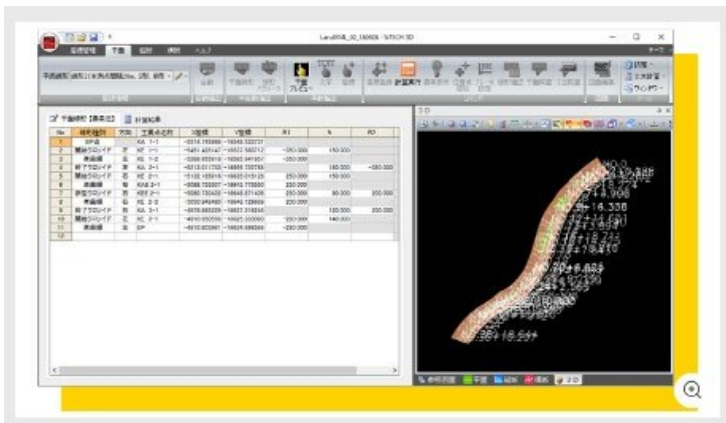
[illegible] - TREND-CORE 3D

平面線形

計算結果

| No | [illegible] | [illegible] | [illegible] | X座標 | Y座標 | R1 | A | R2 |
|---|---|---|---|---|---|---|---|---|
| 1 | BP点 |  | KA 1-1 | -5316.755999 | -16345.333717 |  |  |  |
| 2 | 開始クロソイド | 左 | KE 1-1 | -5401.405147 | -16537.565312 | -250.000 | 150.000 |  |
| 3 | 単曲線 | 左 | KE 1-2 | -5398.055515 | -16583.941957 | -250.000 |  |  |
| 4 | 終了クロソイド | 右 | KA 2-1 | -5318.011755 | -16688.730766 |  | 150.000 | -250.000 |
| 5 | 開始クロソイド | 右 | KE 2-1 | -5152.165616 | -16625.015125 | 250.000 | 150.000 |  |
| 6 | 単曲線 | 右 | KAE 2-1 | -5088.735097 | -16810.775890 | 250.000 |  |  |
| 7 | 卵型クロソイド | 右 | KEE 2-1 | -5080.730422 | -16848.571405 | 250.000 | 80.000 | 200.000 |
| 8 | 単曲線 | 右 | KE 2-2 | -5030.849480 | -16949.128669 | 200.000 |  |  |
| 9 | 終了クロソイド | 右 | KA 3-1 | -5078.885329 | -16857.319245 |  | 120.000 | 200.000 |
| 10 | 開始クロソイド | 左 | KE 3-1 | -4910.350356 | -16825.530950 | -250.000 | 140.000 |  |
| 11 | 単曲線 | 左 | EP | -4910.603961 | -16824.095899 | -250.000 |  |  |

3D

No.3
No.4
No.5
+14.338
+18.581

平面図 縦断 横断 3D